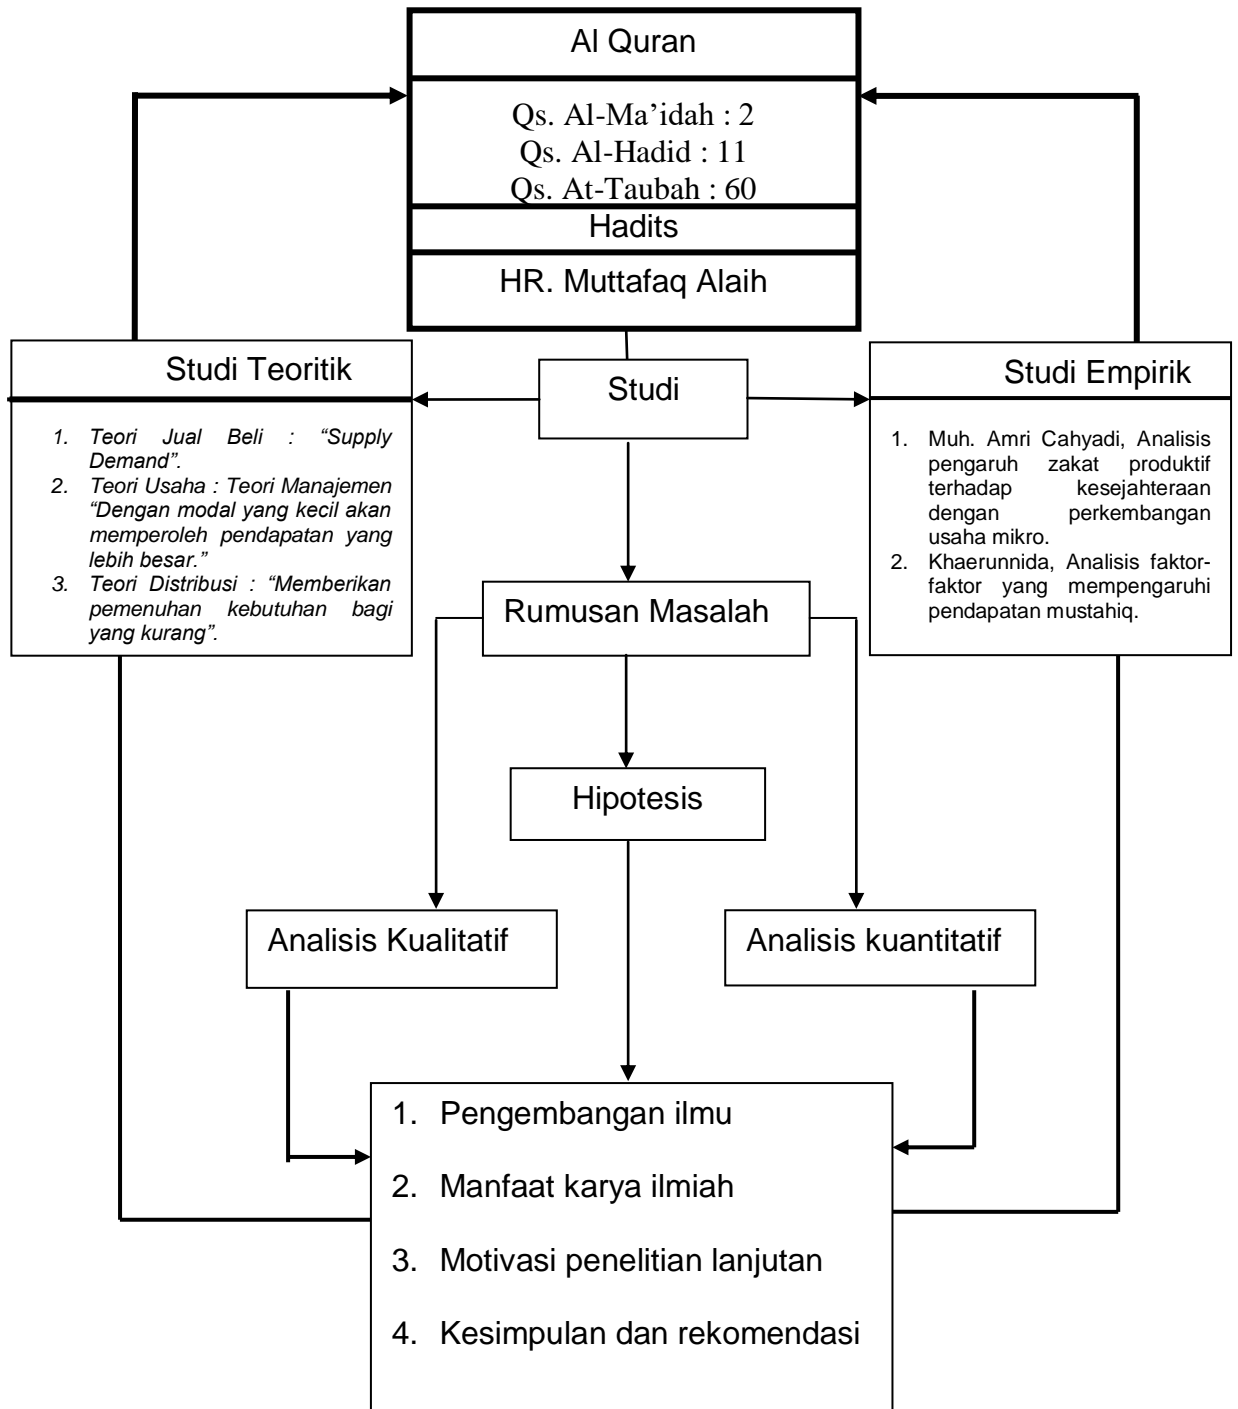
Al Quran

Qs. Al-Ma'idah : 2
Qs. Al-Hadid : 11
Qs. At-Taubah : 60

Hadits

HR. Muttafaq Alaih

Studi Teoritik

1. Teori Jual Beli : "Supply Demand".
2. Teori Usaha : Teori Manajemen "Dengan modal yang kecil akan memperoleh pendapatan yang lebih besar."
3. Teori Distribusi : "Memberikan pemenuhan kebutuhan bagi yang kurang".

Studi

Studi Empirik

1. Muh. Amri Cahyadi, Analisis pengaruh zakat produktif terhadap kesejahteraan dengan perkembangan usaha mikro.
2. Khaerunnida, Analisis faktor-faktor yang mempengaruhi pendapatan mustahiq.

Rumusan Masalah

Hipotesis

Analisis Kualitatif

Analisis kuantitatif

1. Pengembangan ilmu
2. Manfaat karya ilmiah
3. Motivasi penelitian lanjutan
4. Kesimpulan dan rekomendasi